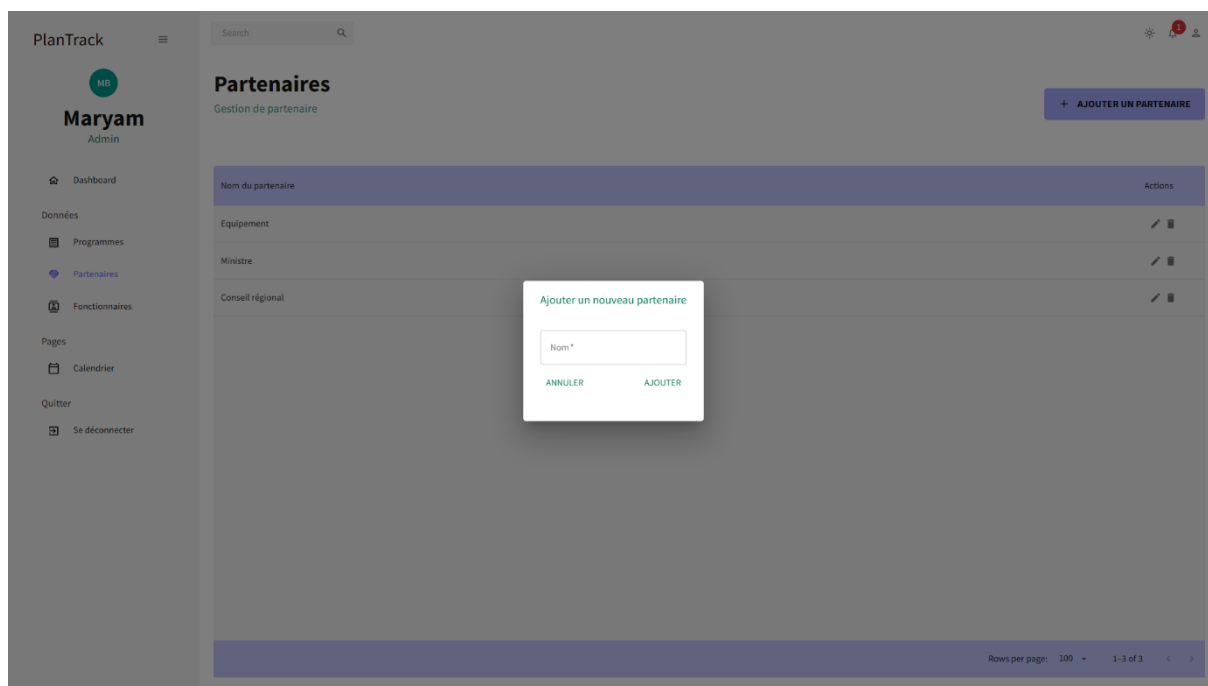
PlanTrack

MB

Maryam
Admin

Dashboard

Données

Programmes

Partenaires

Fonctionnaires

Pages

Calendrier

Quitter

Se déconnecter

Search

1

Partenaires
Gestion de partenaire

+ AJOUTER UN PARTENAIRE

| Nom du partenaire | Actions |
|---|---|
| Equipement | |
| Ministre | |
| Conseil régional | |

Ajouter un nouveau partenaire

Nom *

ANNULER AJOUTER

Rows per page: 100 1–3 of 3